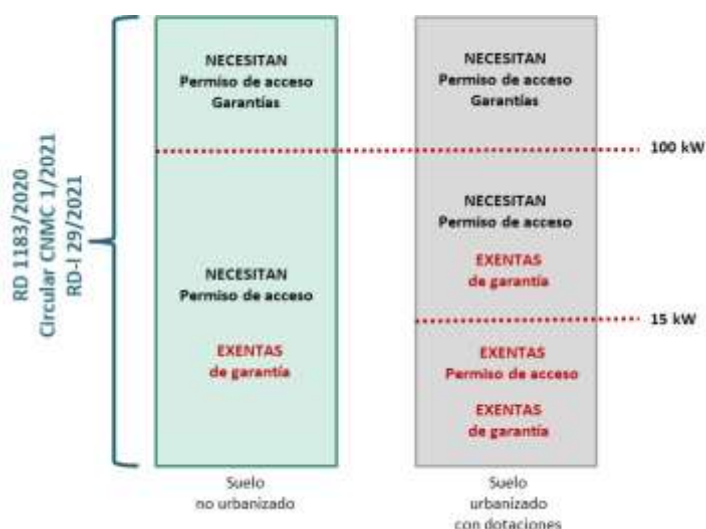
RD 1183/2020
Circular CNMC 1/2021
RD-l 29/2021

NECESITAN
Permiso de acceso
Garantías

NECESITAN
Permiso de acceso

EXENTAS
de garantía

Suelo
no urbanizado

NECESITAN
Permiso de acceso
Garantías

100 kW

NECESITAN
Permiso de acceso

EXENTAS
de garantía

15 kW

EXENTAS
Permiso de acceso

EXENTAS
de garantía

Suelo
urbanizado
con dotaciones